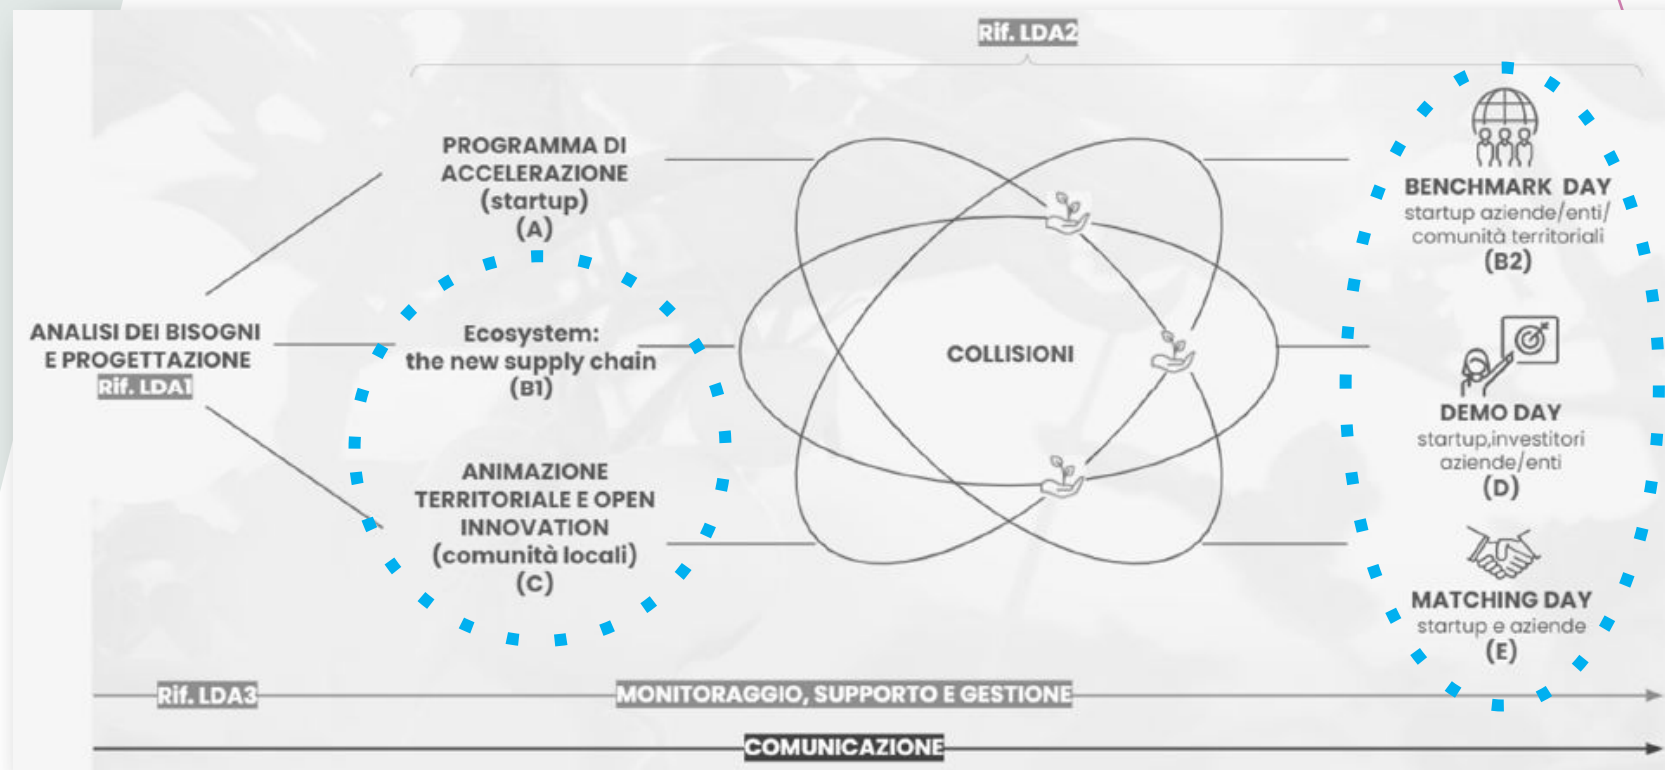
Rif. LDA2

ANALISI DEI BISOGNI E PROGETTAZIONE
Rif. LDA1

PROGRAMMA DI ACCELERAZIONE (startup) (A)

Ecosystem: the new supply chain (B1)

ANIMAZIONE TERRITORIALE E OPEN INNOVATION (comunità locali) (C)

COLLISIONI

BENCHMARK DAY
startup aziende/enti/ comunità territoriali
(B2)

DEMO DAY
startup,investitori aziende/enti
(D)

MATCHING DAY
startup e aziende
(E)

Rif. LDA3
MONITORAGGIO, SUPPORTO E GESTIONE

COMUNICAZIONE